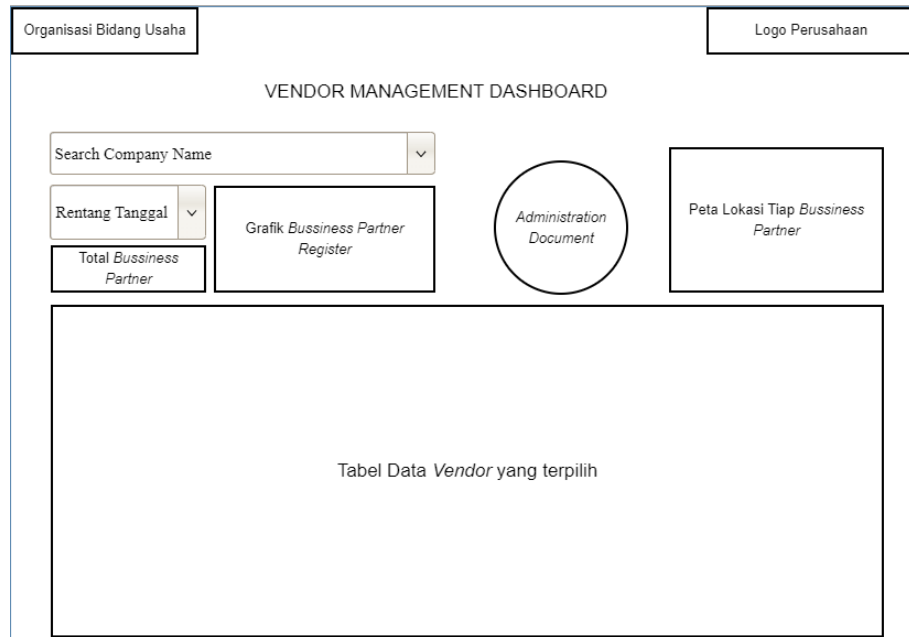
Organisasi Bidang Usaha

Logo Perusahaan

VENDOR MANAGEMENT DASHBOARD

Search Company Name

Rentang Tanggal

Total Bussiness Partner

Grafik Bussiness Partner Register

Administration Document

Peta Lokasi Tiap Bussiness Partner

Tabel Data Vendor yang terpilih